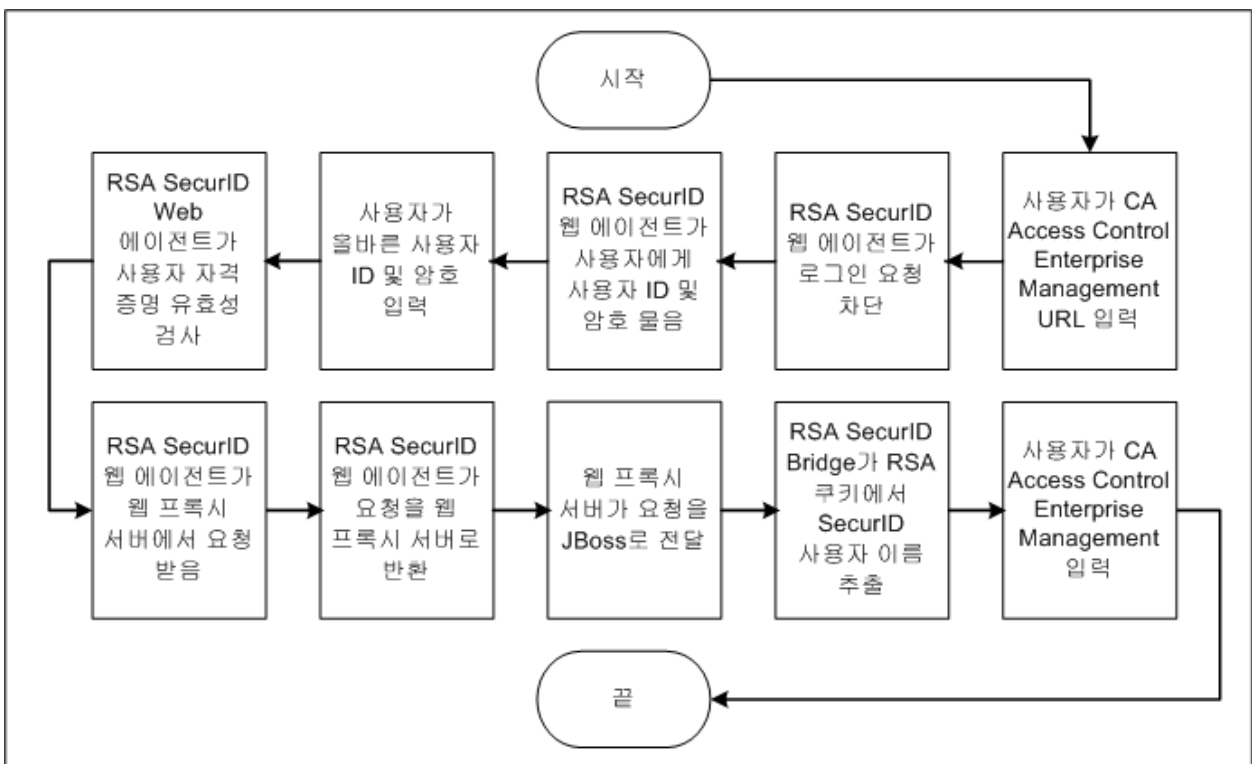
시작

사용자가 CA Access Control Enterprise Management URL 입력

RSA SecurID 웹 에이전트가 로그인 요청 차단

RSA SecurID 웹 에이전트가 사용자에게 사용자 ID 및 암호 물음

사용자가 올바른 사용자 ID 및 암호 입력

RSA SecurID Web 에이전트가 사용자 자격 증명 유효성 검사

RSA SecurID 웹 에이전트가 웹 프록시 서버에서 요청 받음

RSA SecurID 웹 에이전트가 요청을 웹 프록시 서버로 반환

웹 프록시 서버가 요청을 JBoss로 전달

RSA SecurID Bridge가 RSA 쿠키에서 SecurID 사용자 이름 추출

사용자가 CA Access Control Enterprise Management 입력

끝